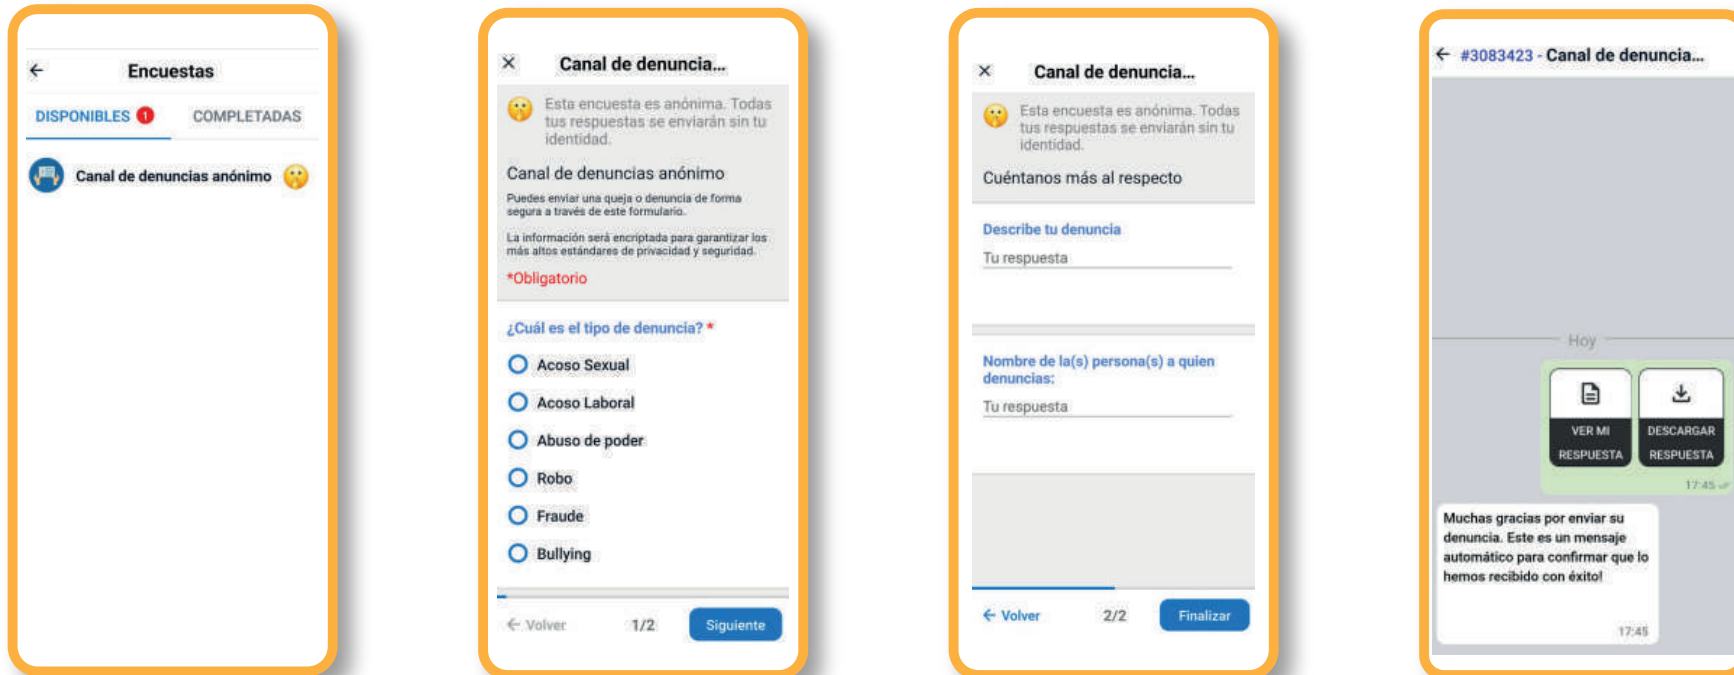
← Encuestas

DISPONIBLES 1 COMPLETADAS

Canal de denuncias anónimo

× Canal de denuncia...

Esta encuesta es anónima. Todas tus respuestas se enviarán sin tu identidad.

Canal de denuncias anónimo

Puedes enviar una queja o denuncia de forma segura a través de este formulario.

La información será encriptada para garantizar los más altos estándares de privacidad y seguridad.

*Obligatorio

¿Cuál es el tipo de denuncia? *

Acoso Sexual

Acoso Laboral

Abuso de poder

Robo

Fraude

Bullying

← Volver 1/2 Siguiente

× Canal de denuncia...

Esta encuesta es anónima. Todas tus respuestas se enviarán sin tu identidad.

Cuéntanos más al respecto

Describe tu denuncia

Tu respuesta

Nombre de la(s) persona(s) a quien denuncias:

Tu respuesta

← Volver 2/2 Finalizar

← #3083423 - Canal de denuncia...

Hoy

VER MI RESPUESTA

DESCARGAR RESPUESTA

17:45

Muchas gracias por enviar su denuncia. Este es un mensaje automático para confirmar que lo hemos recibido con éxito!

17:45